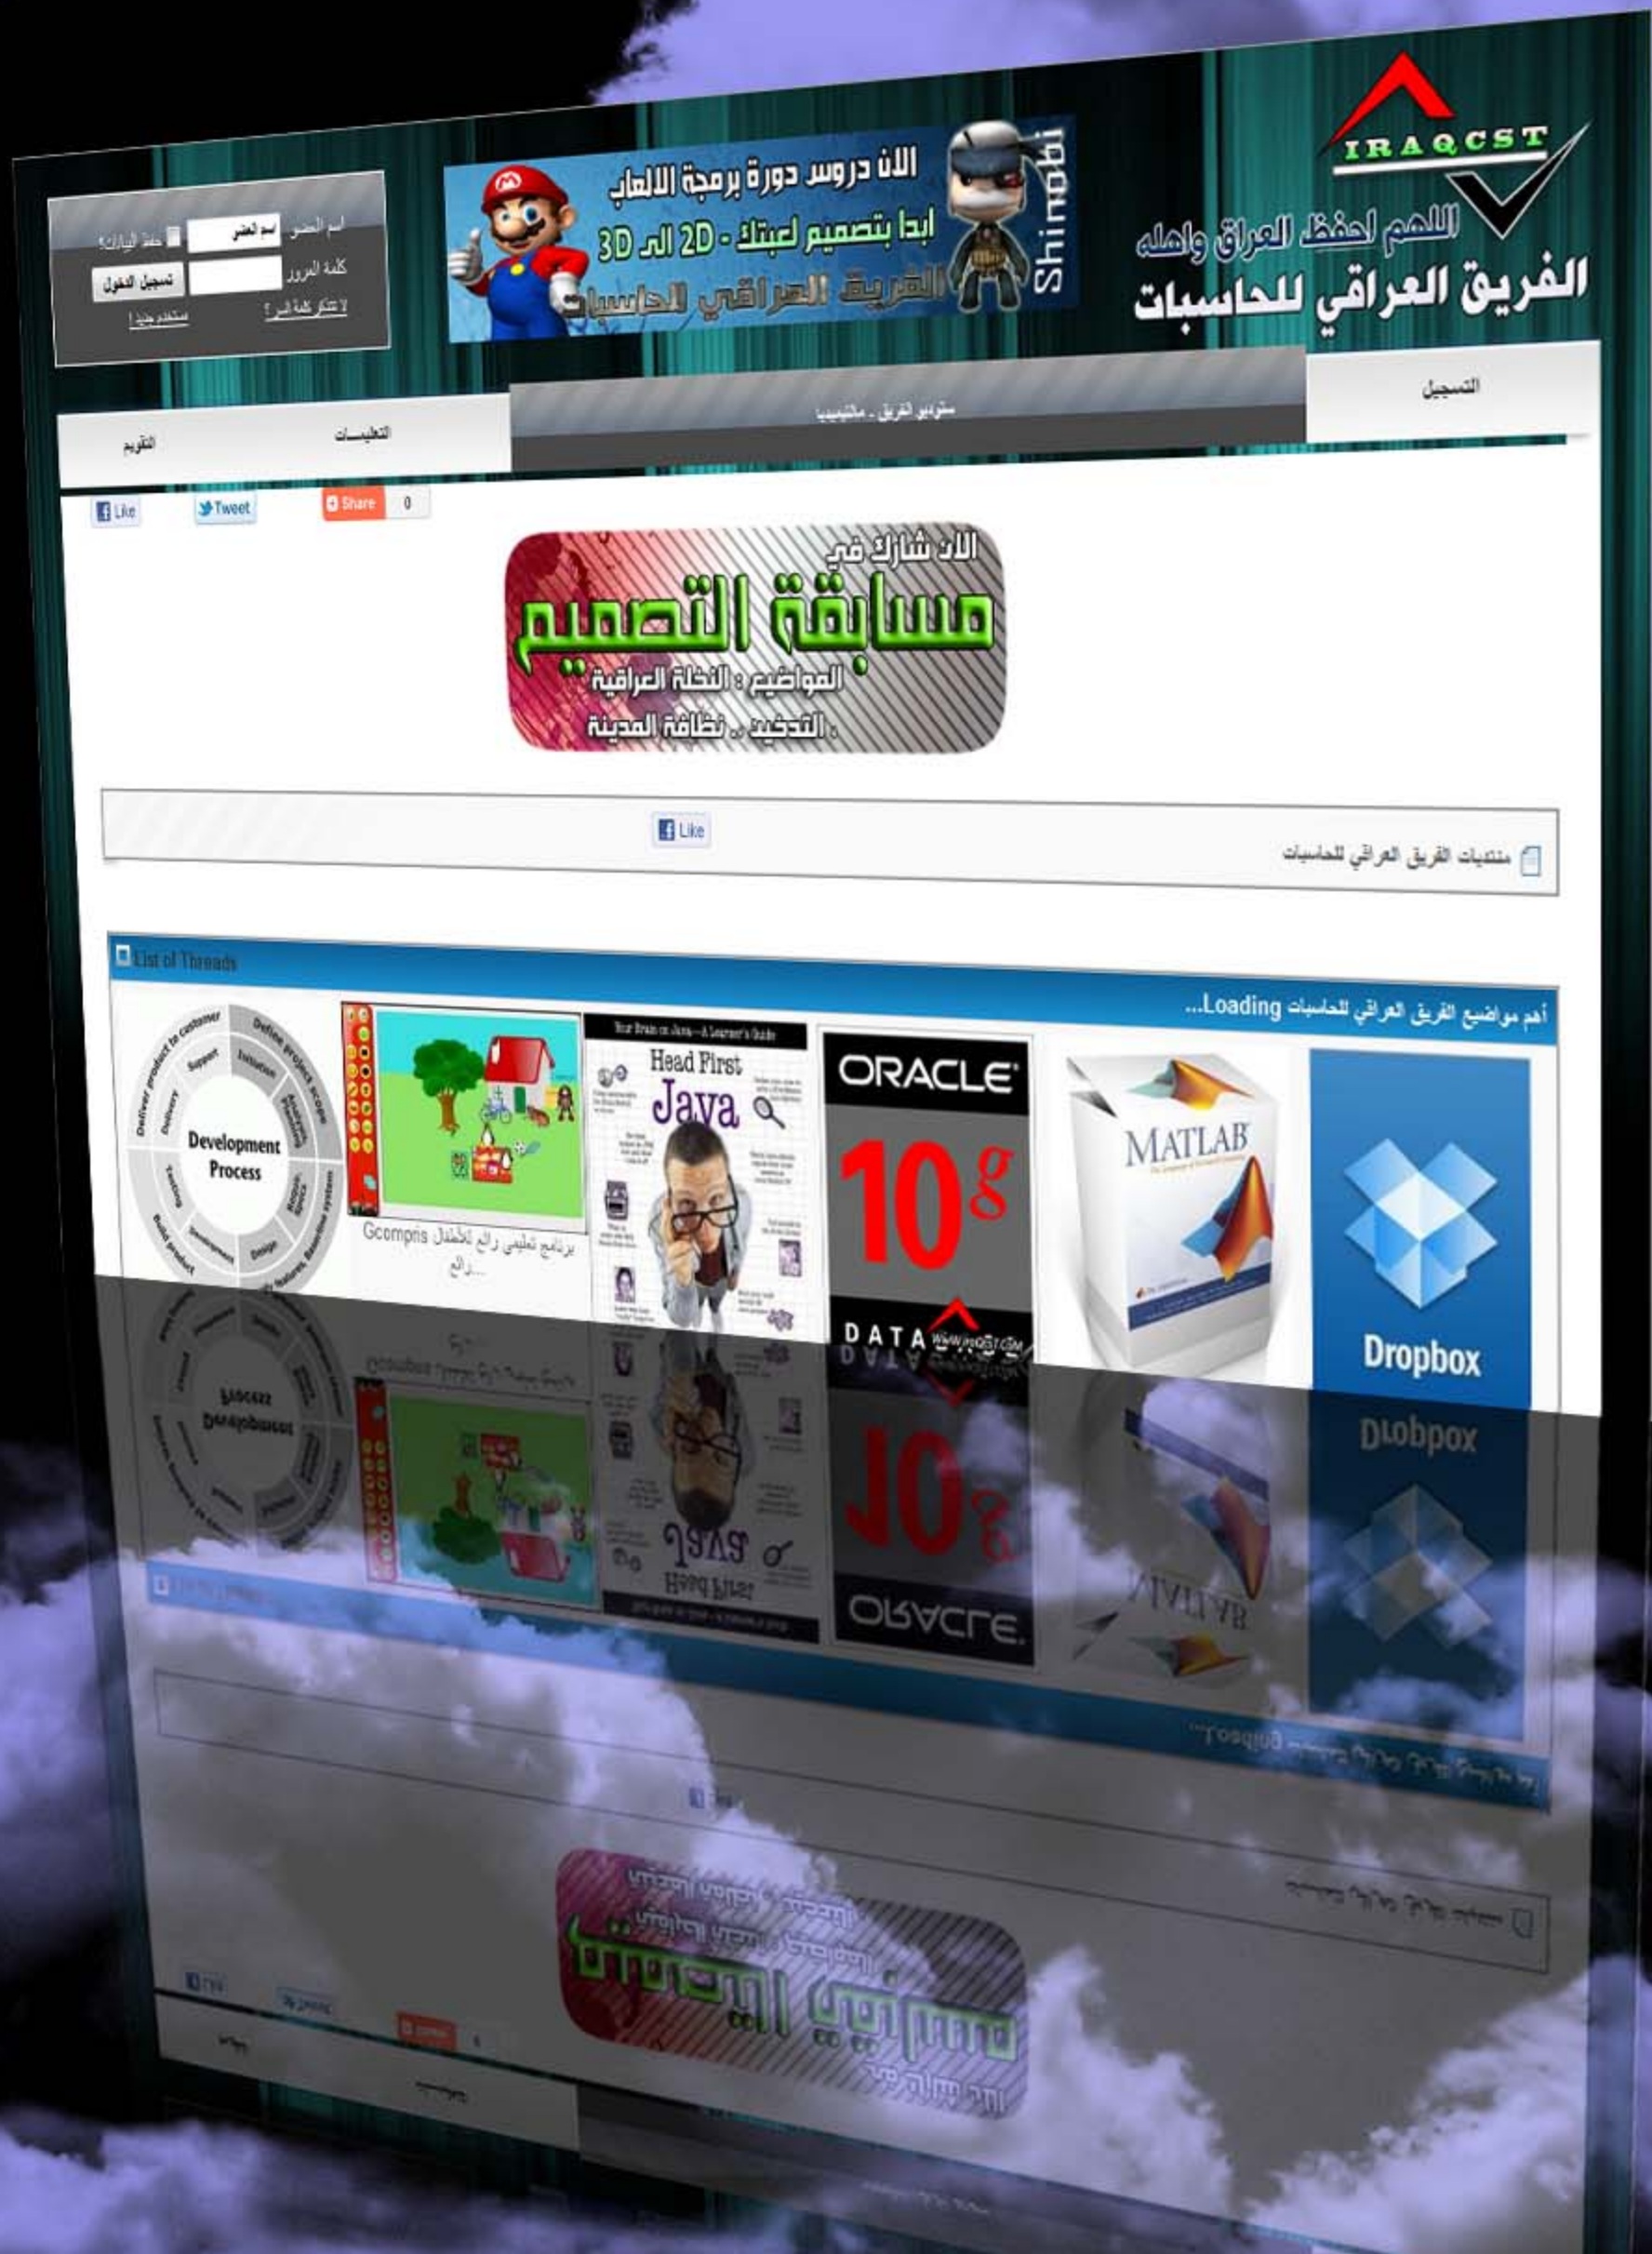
IRAQCST
اللهم احفظ العراق واهله
الفريق العراقي للحاسبات

الان دروس دورة برمجة الالعاب
ابدا بتصميم لعبتك - 2D الى 3D
الفريق العراقي للحاسبات
Shinobi

اسم العضو
اسم العضو
حفظ البيانات؟
كلمة المرور
تسجيل الدخول
لا تتذكر كلمة المرور؟
مستخدم جديد؟

التسجيل
ستوديو الفريق - ملتيميديا
التعليمـات
التقويم

Like
Tweet
Share
0

الان شارك في
مسابقة التصميم
المواضيع : النخلة العراقية
، التدخين .. نظافة المدينة

منتديات الفريق العراقي للحاسبات
Like

List of Threads
أهم مواضيع الفريق العراقي للحاسبات Loading...

Define project scope
Initiation
Support
Deliver product to customer
Delivery
Development Process
Testing
Design
Development
Build product

Gcompris برنامج تعليمي رائع للأطفال رائع...

Your Brain on Java—A Learner's Guide
Head First
Java

ORACLE
10g
DATA
www.iraqcst.com

MATLAB

Dropbox